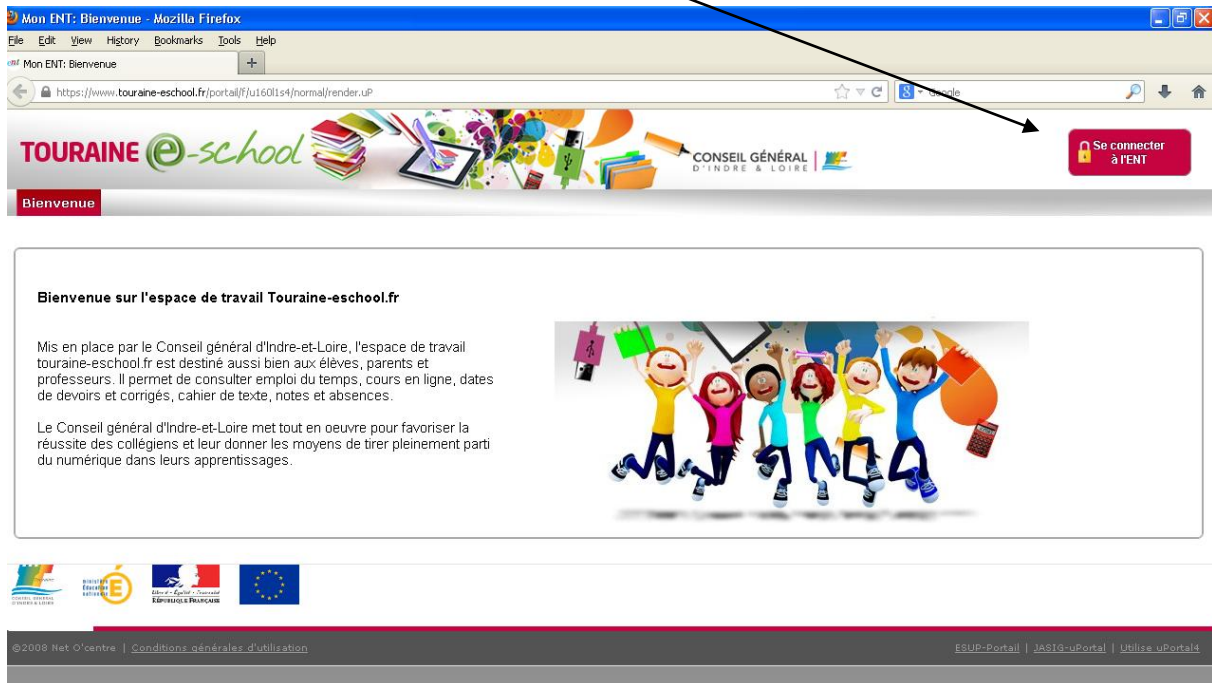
Mon ENT: Bienvenue - Mozilla Firefox

File Edit View History Bookmarks Tools Help

Mon ENT: Bienvenue

https://www.touraine-eschool.fr/portail/f/u160l1s4/normal/render.uP

Google

TOURAINE e-school

CONSEIL GÉNÉRAL D'INDRE & LOIRE

Se connecter à l'ENT

Bienvenue

Bienvenue sur l'espace de travail Touraine-eschool.fr

Mis en place par le Conseil général d'Indre-et-Loire, l'espace de travail touraine-eschool.fr est destiné aussi bien aux élèves, parents et professeurs. Il permet de consulter emploi du temps, cours en ligne, dates de devoirs et corrigés, cahier de texte, notes et absences.

Le Conseil général d'Indre-et-Loire met tout en oeuvre pour favoriser la réussite des collégiens et leur donner les moyens de tirer pleinement parti du numérique dans leurs apprentissages.

CONSEIL GÉNÉRAL D'INDRE & LOIRE

ministère Éducation nationale

Liberté • Égalité • Fraternité RÉPUBLIQUE FRANÇAISE

©2008 Net O'centre | Conditions générales d'utilisation

ESUP-Portail | JASIG-uPortal | Utilise uPortal4